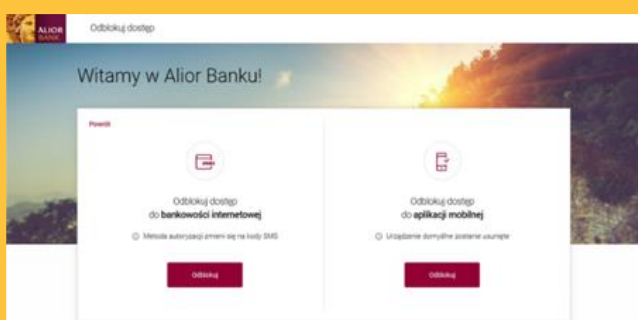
ALIOR BANK

Odblokuj dostęp

Witamy w Alior Banku!

Powrót

Odblokuj dostęp
do **bankowości internetowej**

Metoda autoryzacji zmieni się na kody SMS

Odblokuj

Odblokuj dostęp
do **aplikacji mobilnej**

Urządzenie domyślne zostanie usunięte

Odblokuj